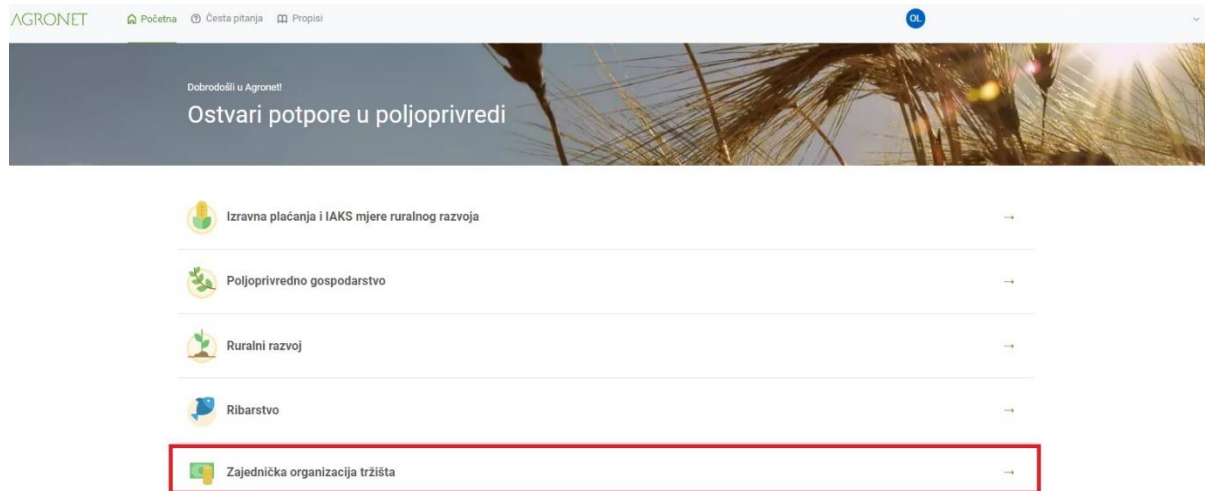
AGRONET Početna Česta pitanja Propisi OL

Dobrodošli u Agronet!

Ostvari potpore u poljoprivredi

Izravna plaćanja i IAKS mjere ruralnog razvoja →

Poljoprivredno gospodarstvo →

Ruralni razvoj →

Ribarstvo →

Zajednička organizacija tržišta →